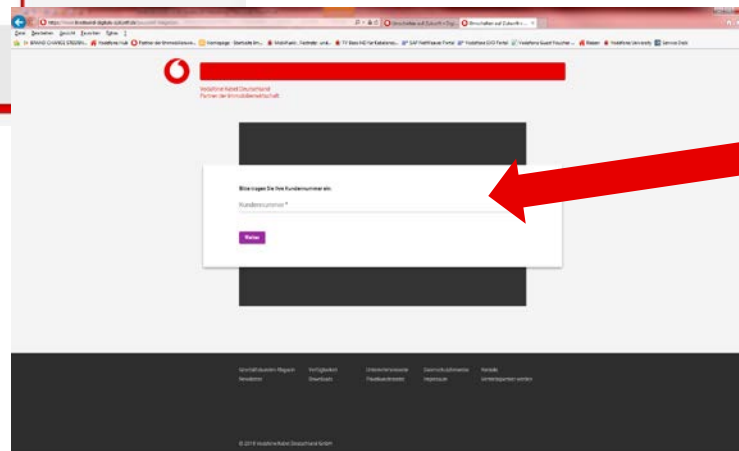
https://www.breitband-digitale-zukunft.de/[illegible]

Umschalten auf Zukunft – Digi... Umschalten auf Zukunft-Ki...

Datei Bearbeiten Ansicht Favoriten Extras ?

Vodafone Kabel Deutschland
Partner der Immobilienwirtschaft

Bitte tragen Sie Ihre Kundennummer ein.

Kundennummer *

Weiter

Geschäftskunden-Magazin Verfügbarkeit Unternehmensseite Datenschutzhinweise Kontakt
Newsletter Downloads Frauenbeauftragte Impressum Vertriebspartner werden

© 2019 Vodafone Kabel Deutschland GmbH